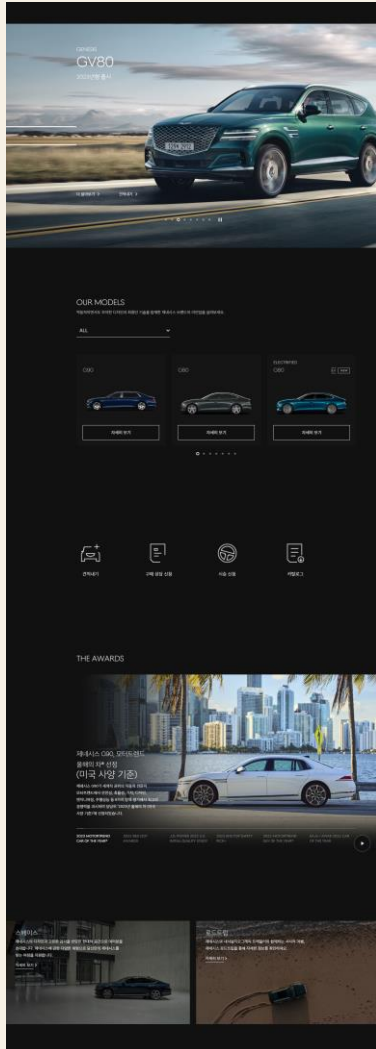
GENESIS
GV80
2023년형 출시

OUR MODELS

ALL

G90
G80
ELECTRIFIED
G80

자세히 보기
자세히 보기
자세히 보기

견적내기
구매 상담 신청
시승 신청
카탈로그

THE AWARDS

제네시스 G90, 모터트렌드 올해의 차 선정
(미국 사양 기준)

2023 MOTORTREND CAR OF THE YEAR

스페이스
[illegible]

로드트립
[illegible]